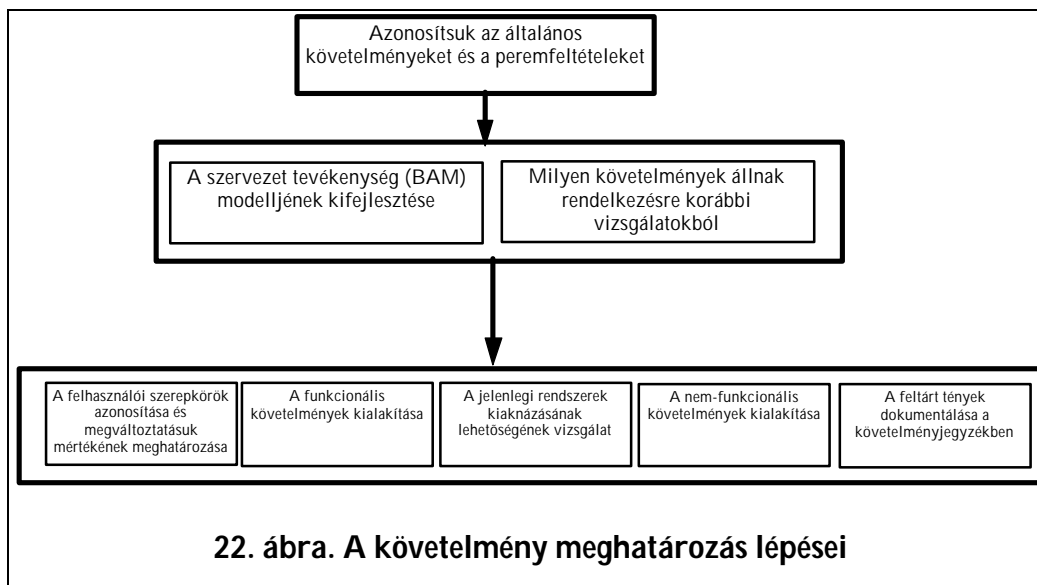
Azonosítsuk az általános követelményeket és a peremfeltételeket

A szervezet tevékenység (BAM) modelljének kifejlesztése

Milyen követelmények állnak rendelkezésre korábbi vizsgálatokból

A felhasználói szerepkörök azonosítása és megváltoztatásuk mértékének meghatározása

A funkcionális követelmények kialakítása

A jelenlegi rendszerek kiaknázásának lehetőségének vizsgálat

A nem-funkcionális követelmények kialakítása

A feltárt tények dokumentálása a követelményjegyzékben

22. ábra. A követelmény meghatározás lépései